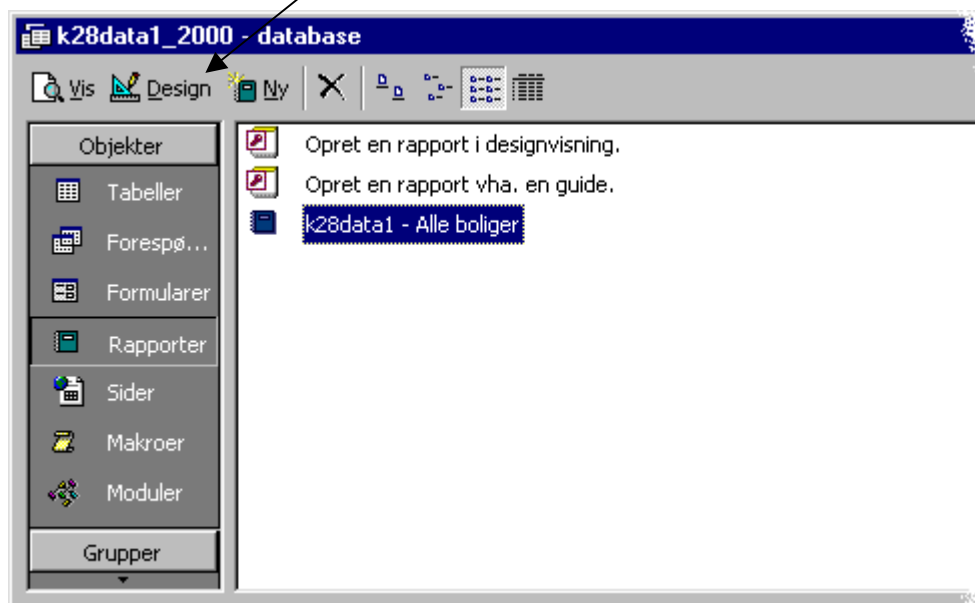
k28data1_2000 - database

Vis Design Ny

Objekter

Tabeller

Forespø...

Formularer

Rapporter

Sider

Makroer

Moduler

Grupper

Opret en rapport i designvisning.

Opret en rapport vha. en guide.

k28data1 - Alle boliger